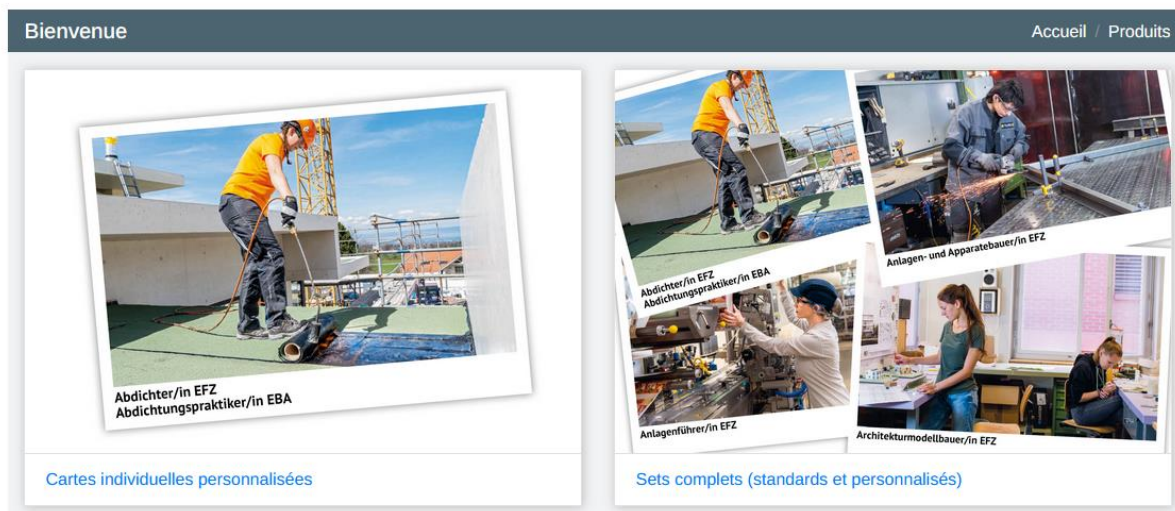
Bienvenue

Accueil / Produits

Abdichter/in EFZ
Abdichtungspraktiker/in EBA

Cartes individuelles personnalisées

Abdichter/in EFZ
Abdichtungspraktiker/in EBA

Anlagen- und Apparatebauer/in EFZ

Anlagenführer/in EFZ

Architekturmodellbauer/in EFZ

Sets complets (standards et personnalisés)